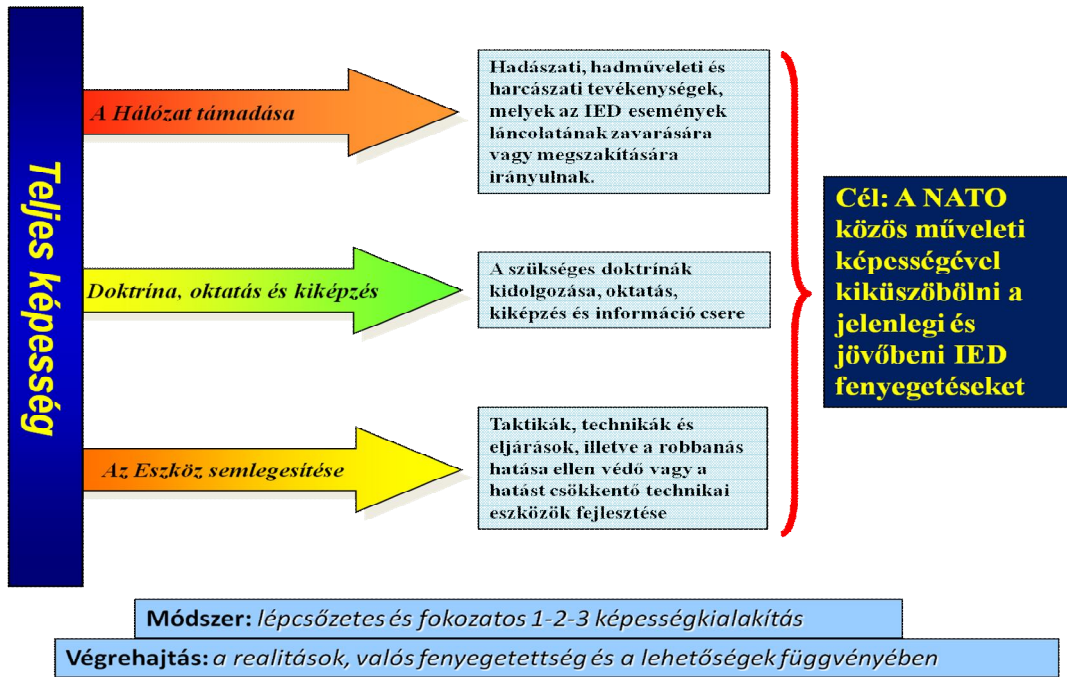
Teljes képesség

A Hálózat támadása

Hadászati, hadműveleti és harcászati tevékenységek, melyek az IED események láncolatának zavarására vagy megszakítására irányulnak.

Doktrína, oktatás és kiképzés

A szükséges doktrínák kidolgozása, oktatás, kiképzés és információ csere

Az Eszköz semlegesítése

Taktikák, technikák és eljárások, illetve a robbanás hatása ellen védő vagy a hatást csökkentő technikai eszközök fejlesztése

Cél: A NATO közös műveleti képességével kiküszöbölni a jelenlegi és jövőbeni IED fenyegetéseket

Módszer: lépcsőzetes és fokozatos 1-2-3 képességkialakítás

Végrehajtás: a realitások, valós fenyegetettség és a lehetőségek függvényében